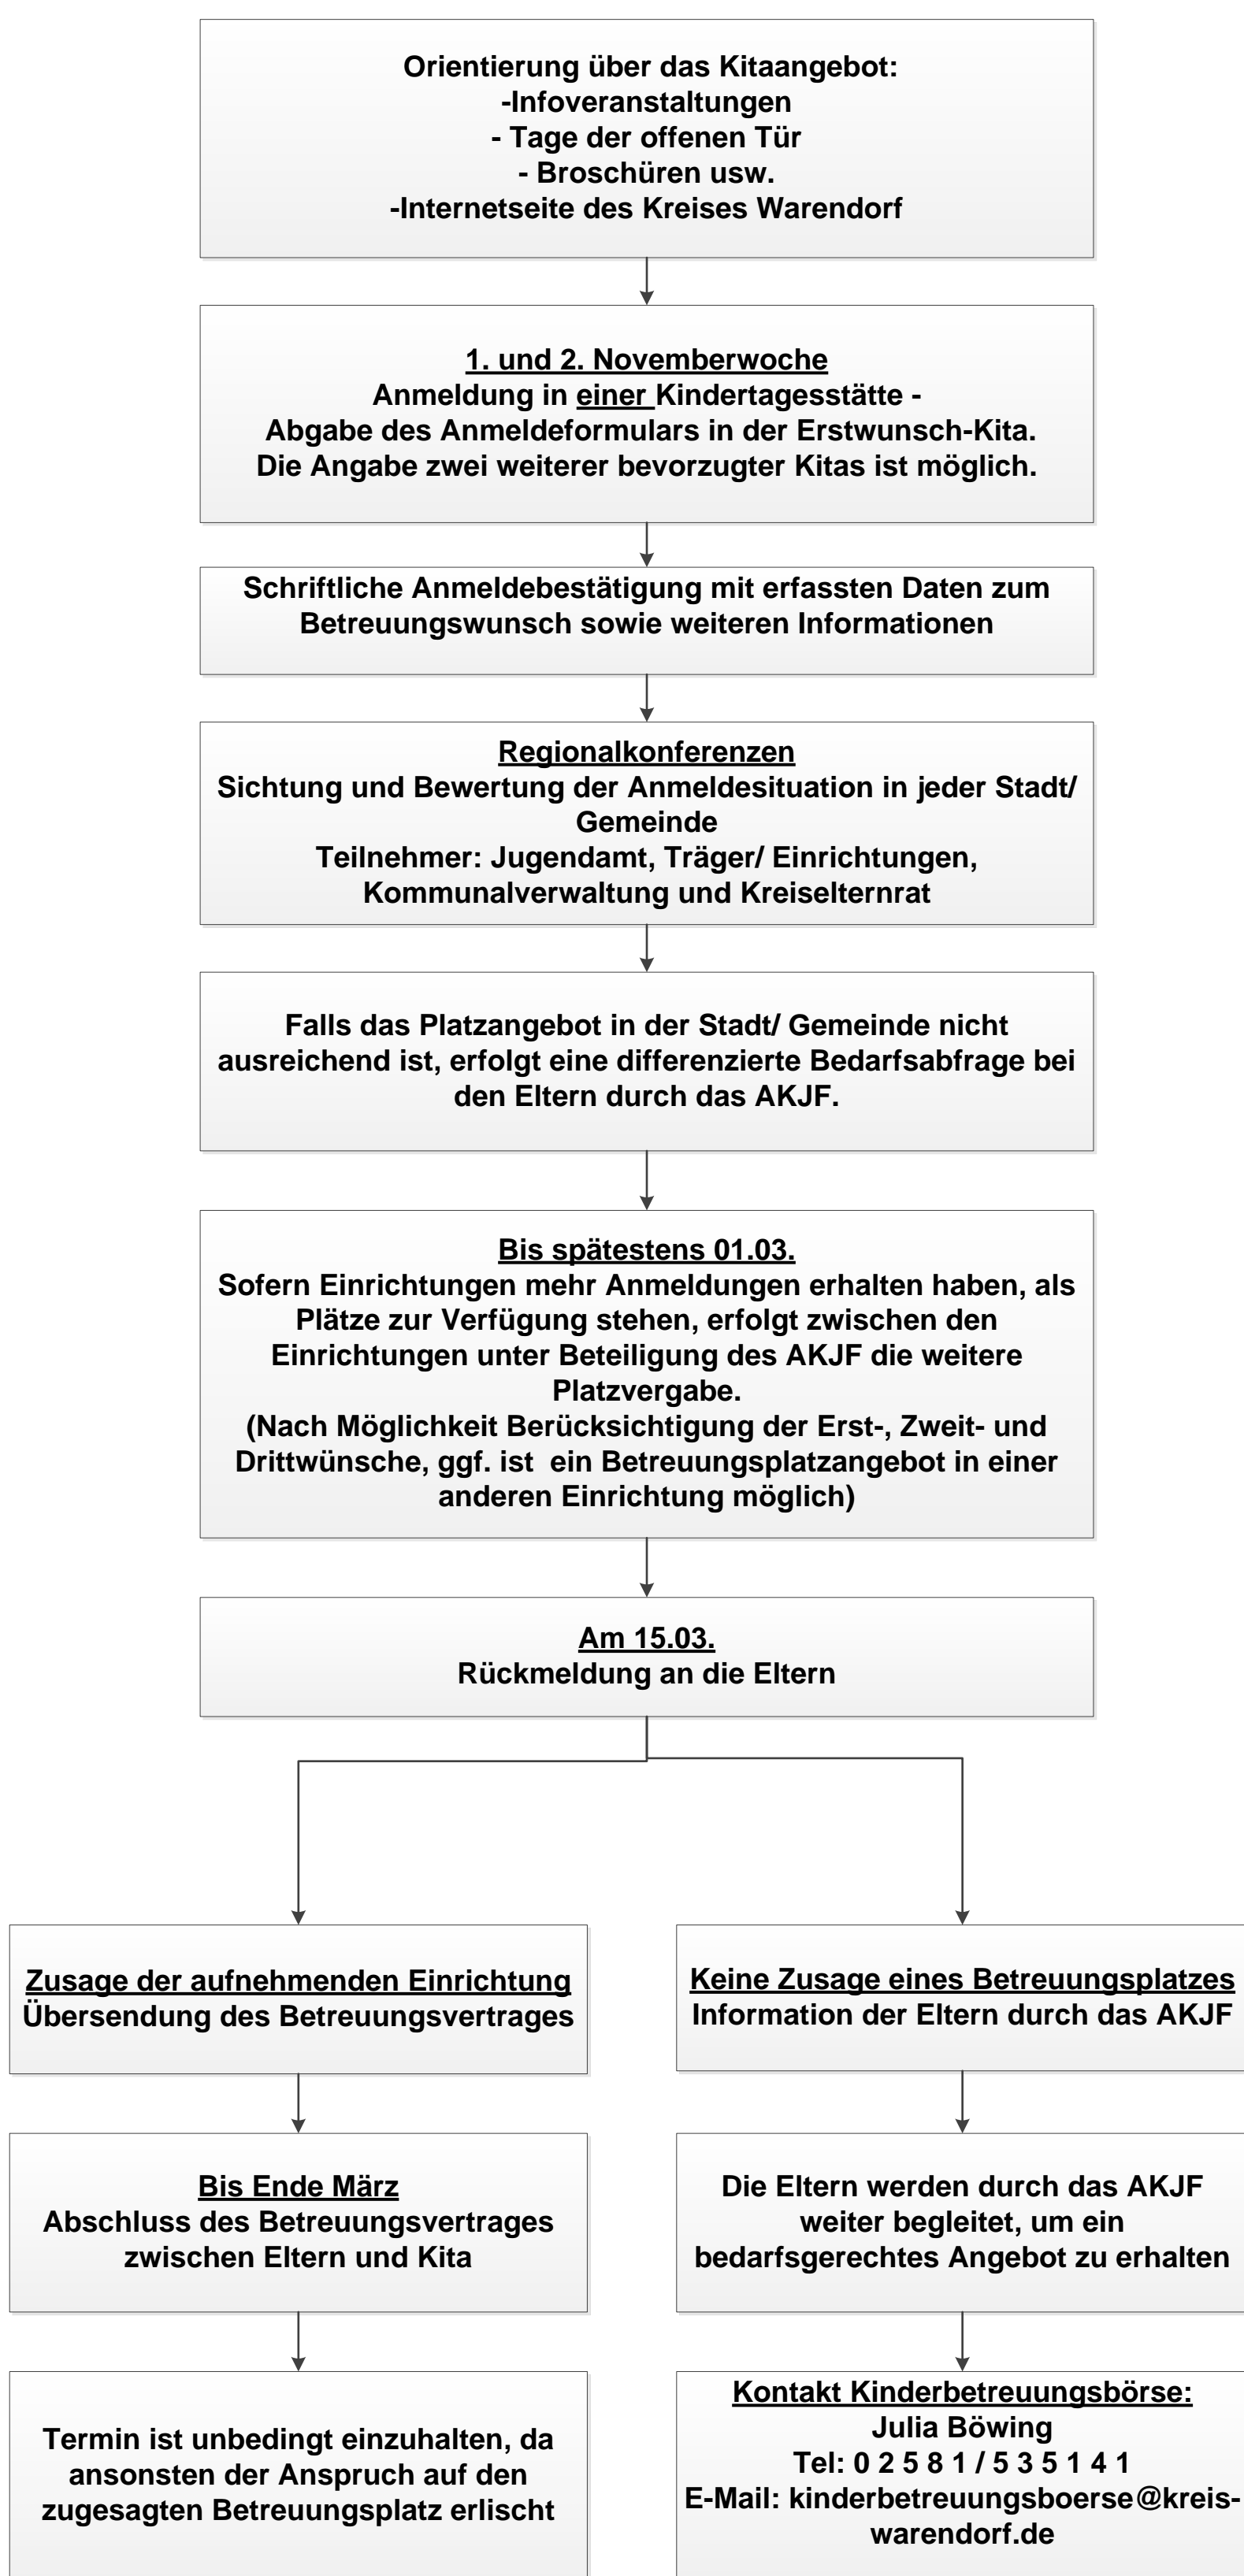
Orientierung über das Kitaangebot:
-Infoveranstaltungen
- Tage der offenen Tür
- Broschüren usw.
-Internetseite des Kreises Warendorf

1. und 2. Novemberwoche
Anmeldung in einer Kindertagesstätte -
Abgabe des Anmeldeformulars in der Erstwunsch-Kita.
Die Angabe zwei weiterer bevorzugter Kitas ist möglich.

Schriftliche Anmeldebestätigung mit erfassten Daten zum Betreuungswunsch sowie weiteren Informationen

Regionalkonferenzen
Sichtung und Bewertung der Anmeldesituation in jeder Stadt/ Gemeinde
Teilnehmer: Jugendamt, Träger/ Einrichtungen, Kommunalverwaltung und Kreiselternrat

Falls das Platzangebot in der Stadt/ Gemeinde nicht ausreichend ist, erfolgt eine differenzierte Bedarfsabfrage bei den Eltern durch das AKJF.

Bis spätestens 01.03.
Sofern Einrichtungen mehr Anmeldungen erhalten haben, als Plätze zur Verfügung stehen, erfolgt zwischen den Einrichtungen unter Beteiligung des AKJF die weitere Platzvergabe.
(Nach Möglichkeit Berücksichtigung der Erst-, Zweit- und Drittwünsche, ggf. ist ein Betreuungsplatzangebot in einer anderen Einrichtung möglich)

Am 15.03.
Rückmeldung an die Eltern

Zusage der aufnehmenden Einrichtung
Übersendung des Betreuungsvertrages

Bis Ende März
Abschluss des Betreuungsvertrages zwischen Eltern und Kita

Termin ist unbedingt einzuhalten, da ansonsten der Anspruch auf den zugesagten Betreuungsplatz erlischt

Keine Zusage eines Betreuungsplatzes
Information der Eltern durch das AKJF

Die Eltern werden durch das AKJF weiter begleitet, um ein bedarfsgerechtes Angebot zu erhalten

Kontakt Kinderbetreuungsbörse:
Julia Böwing
Tel: 0 2 5 8 1 / 5 3 5 1 4 1
E-Mail: kinderbetreuungsboerse@kreis-warendorf.de